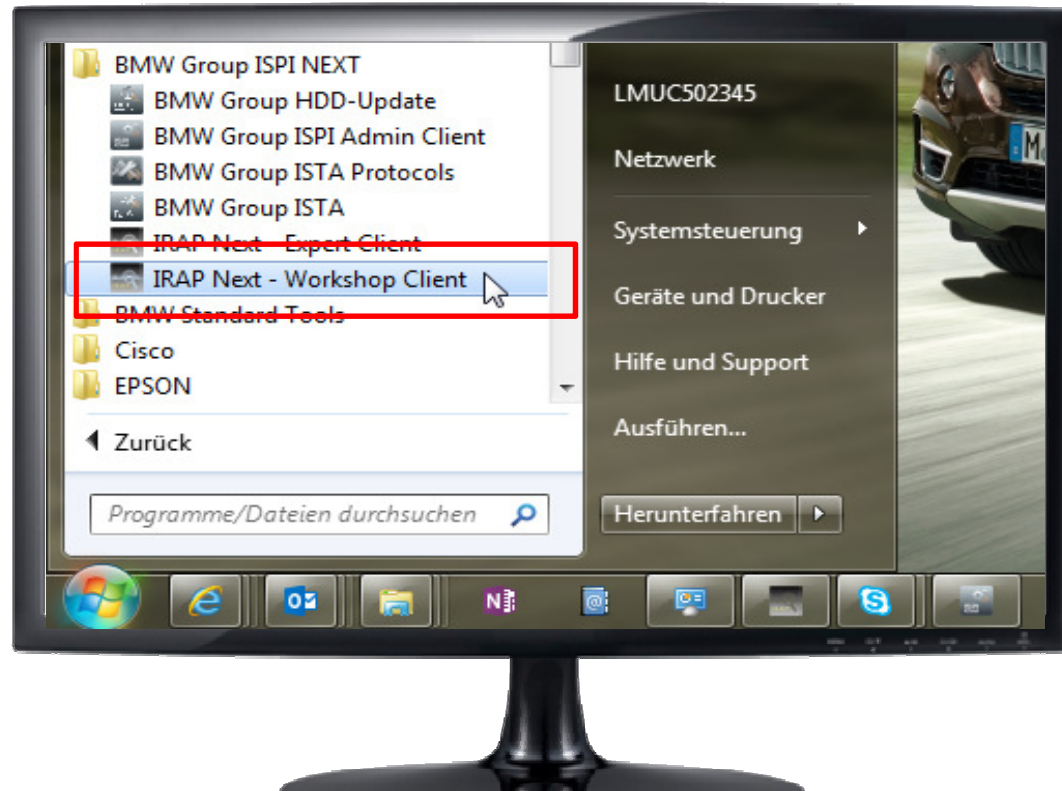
BMW Group ISPI NEXT
BMW Group HDD-Update
BMW Group ISPI Admin Client
BMW Group ISTA Protocols
BMW Group ISTA
IRAP Next - Expert Client
IRAP Next - Workshop Client
BMW Standard Tools
Cisco
EPSON

Zurück

Programme/Dateien durchsuchen

LMUC502345
Netzwerk
Systemsteuerung
Geräte und Drucker
Hilfe und Support
Ausführen...
Herunterfahren